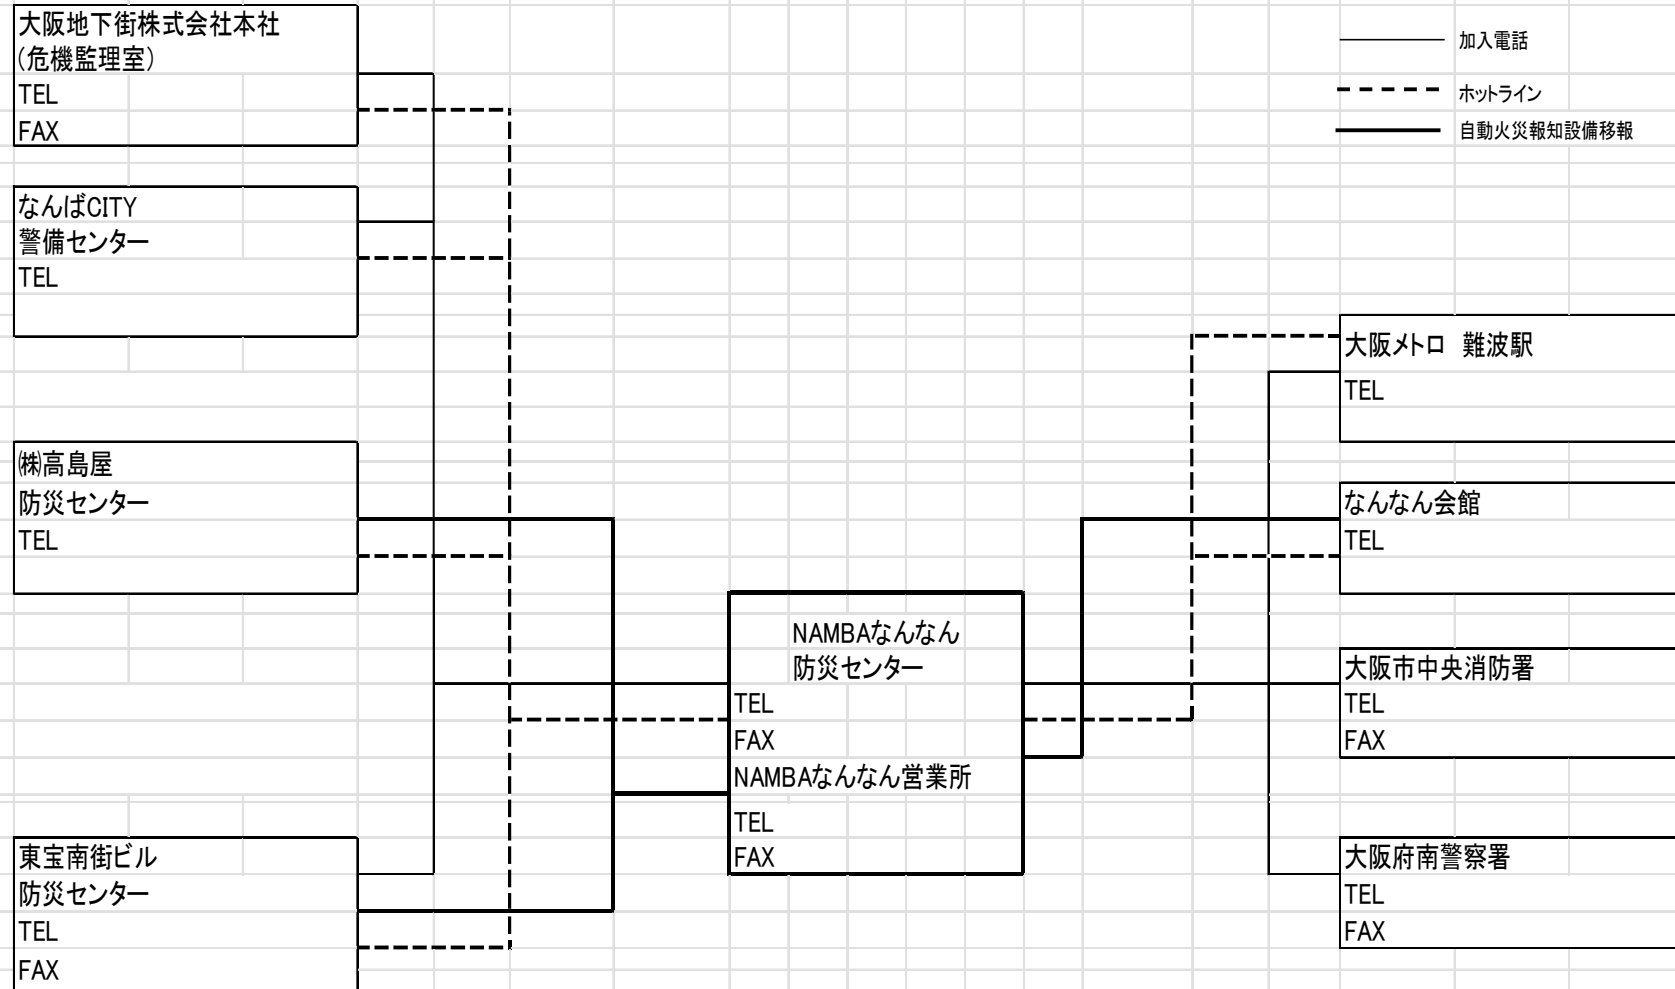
大阪地下街株式会社本社
(危機監理室)
TEL
FAX

加入電話
ホットライン
自動火災報知設備移報

なんばCITY
警備センター
TEL

大阪メトロ 難波駅
TEL

㈱高島屋
防災センター
TEL

なんなん会館
TEL

NAMBAなんなん
防災センター
TEL
FAX
NAMBAなんなん営業所
TEL
FAX

大阪市中央消防署
TEL
FAX

東宝南街ビル
防災センター
TEL
FAX

大阪府南警察署
TEL
FAX